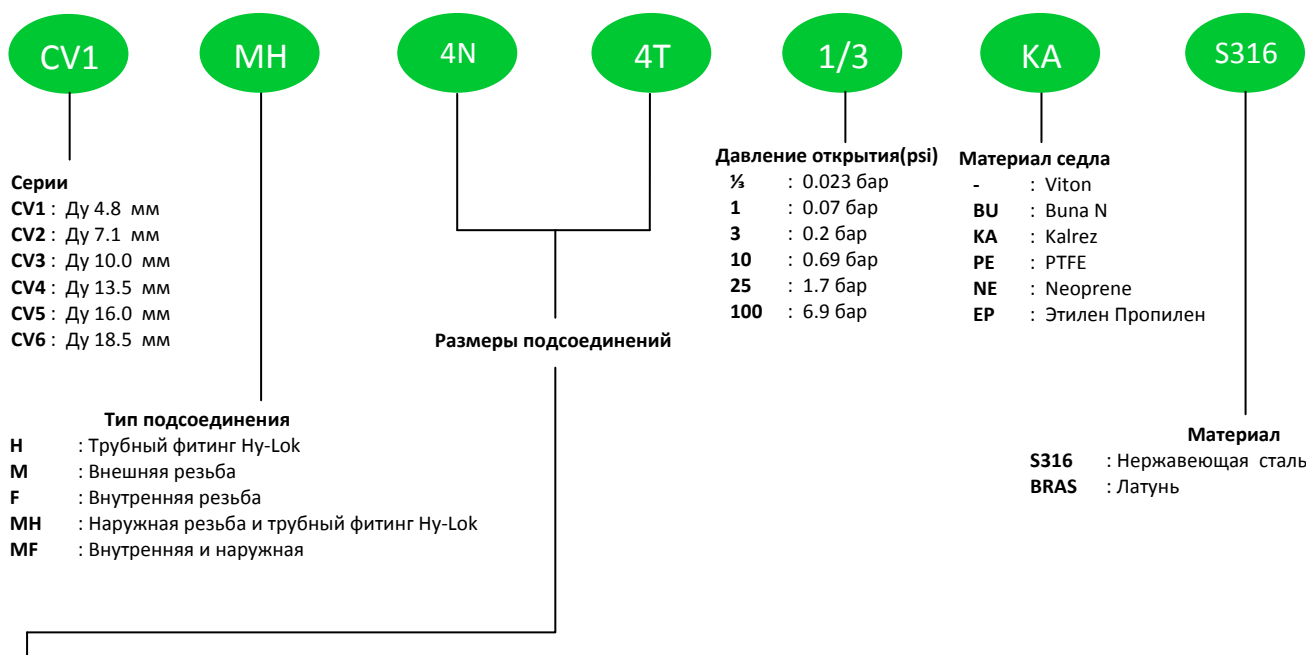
CV1 MH 4N 4T 1/3 KA S316

**Серии**
**CV1** : Ду 4.8 мм
**CV2** : Ду 7.1 мм
**CV3** : Ду 10.0 мм
**CV4** : Ду 13.5 мм
**CV5** : Ду 16.0 мм
**CV6** : Ду 18.5 мм

**Тип подсоединения**
**H** : Трубный фитинг Hy-Lok
**M** : Внешняя резьба
**F** : Внутренняя резьба
**MH** : Наружная резьба и трубный фитинг Hy-Lok
**MF** : Внутренняя и наружная

**Размеры подсоединений**

**Давление открытия(psi)**
**⅓** : 0.023 бар
**1** : 0.07 бар
**3** : 0.2 бар
**10** : 0.69 бар
**25** : 1.7 бар
**100** : 6.9 бар

**Материал седла**
**-** : Viton
**BU** : Buna N
**KA** : Kalrez
**PE** : PTFE
**NE** : Neoprene
**EP** : Этилен Пропилен

**Материал**
**S316** : Нержавеющая сталь
**BRAS** : Латунь